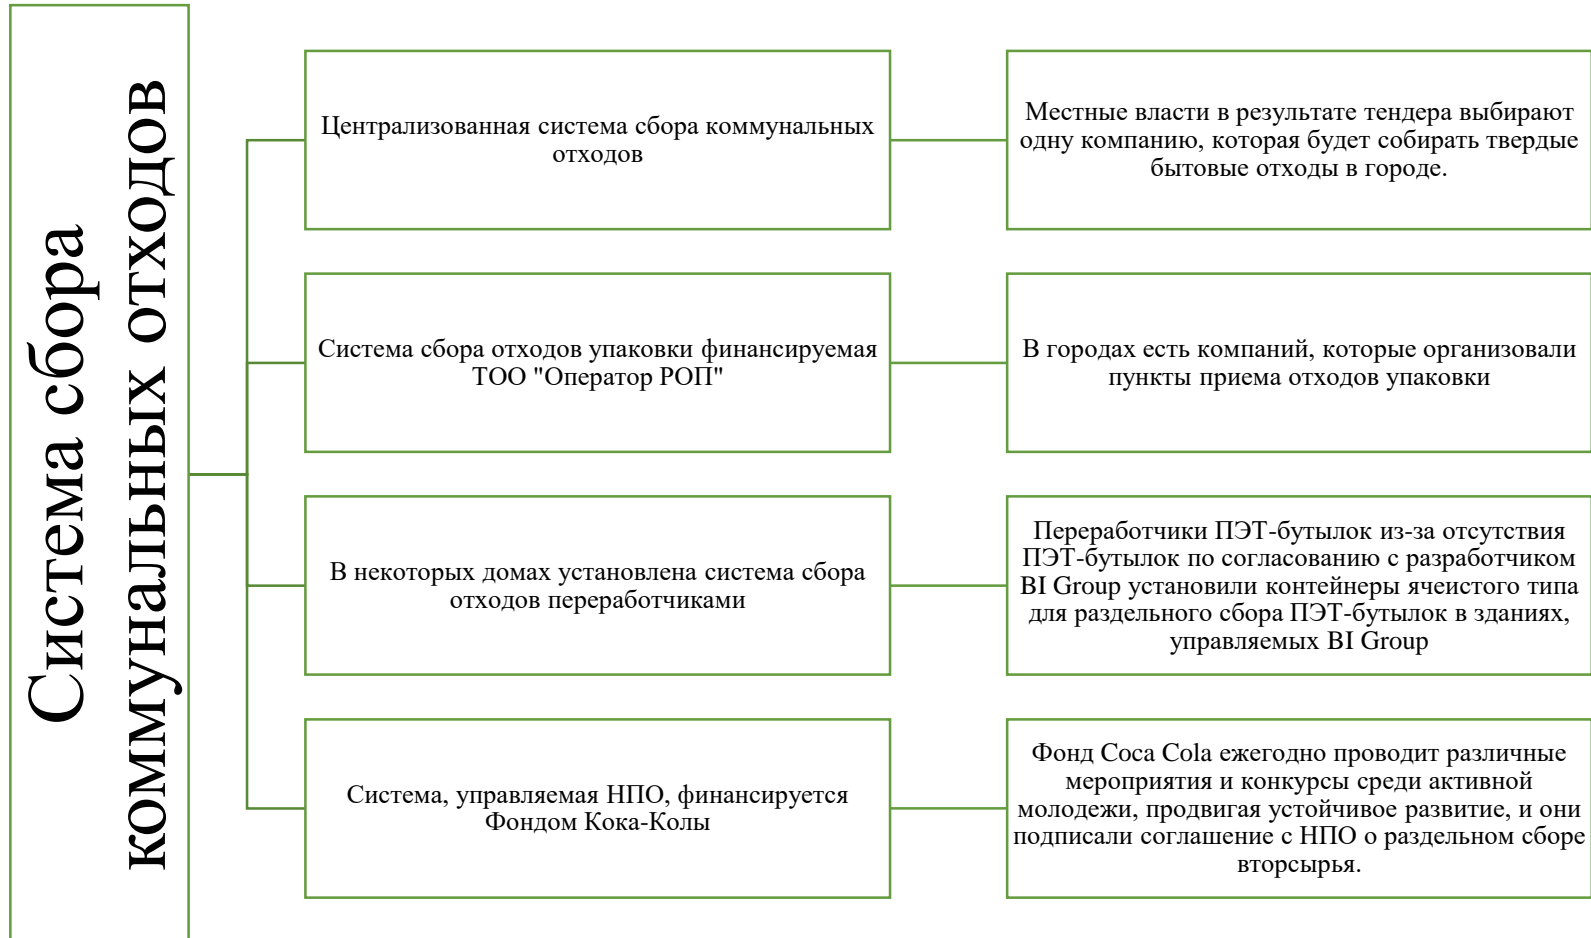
Система сбора коммунальных отходов

Централизованная система сбора коммунальных отходов

Местные власти в результате тендера выбирают одну компанию, которая будет собирать твердые бытовые отходы в городе.

Система сбора отходов упаковки финансируемая ТОО "Оператор РОП"

В городах есть компаний, которые организовали пункты приема отходов упаковки

В некоторых домах установлена система сбора отходов переработчиками

Переработчики ПЭТ-бутылок из-за отсутствия ПЭТ-бутылок по согласованию с разработчиком BI Group установили контейнеры ячеистого типа для раздельного сбора ПЭТ-бутылок в зданиях, управляемых BI Group

Система, управляемая НПО, финансируется Фондом Кока-Колы

Фонд Coca Cola ежегодно проводит различные мероприятия и конкурсы среди активной молодежи, продвигая устойчивое развитие, и они подписали соглашение с НПО о раздельном сборе вторсырья.